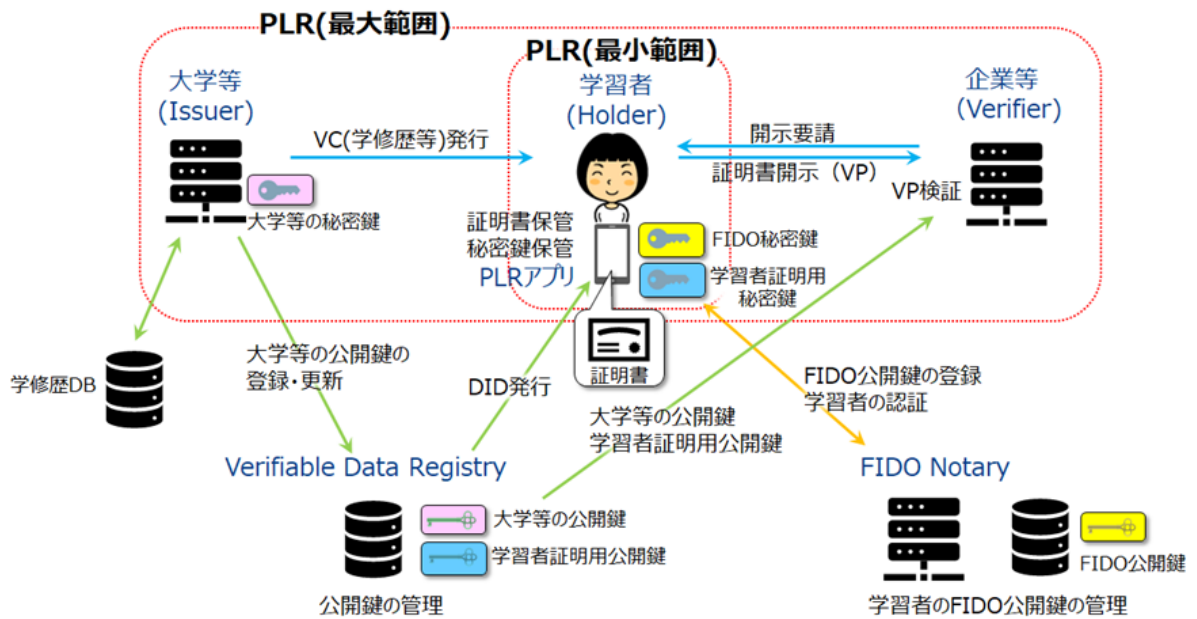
PLR(最大範囲)

PLR(最小範囲)

大学等
(Issuer)

学習者
(Holder)

企業等
(Verifier)

VC(学修歴等)発行

開示要請

証明書開示（VP）

VP検証

大学等の秘密鍵

証明書保管
秘密鍵保管

PLRアプリ

FIDO秘密鍵

学習者証明用
秘密鍵

学修歴DB

大学等の公開鍵の
登録・更新

証明書

DID発行

FIDO公開鍵の登録
学習者の認証

大学等の公開鍵
学習者証明用公開鍵

Verifiable Data Registry

FIDO Notary

大学等の公開鍵

学習者証明用公開鍵

公開鍵の管理

FIDO公開鍵

学習者のFIDO公開鍵の管理